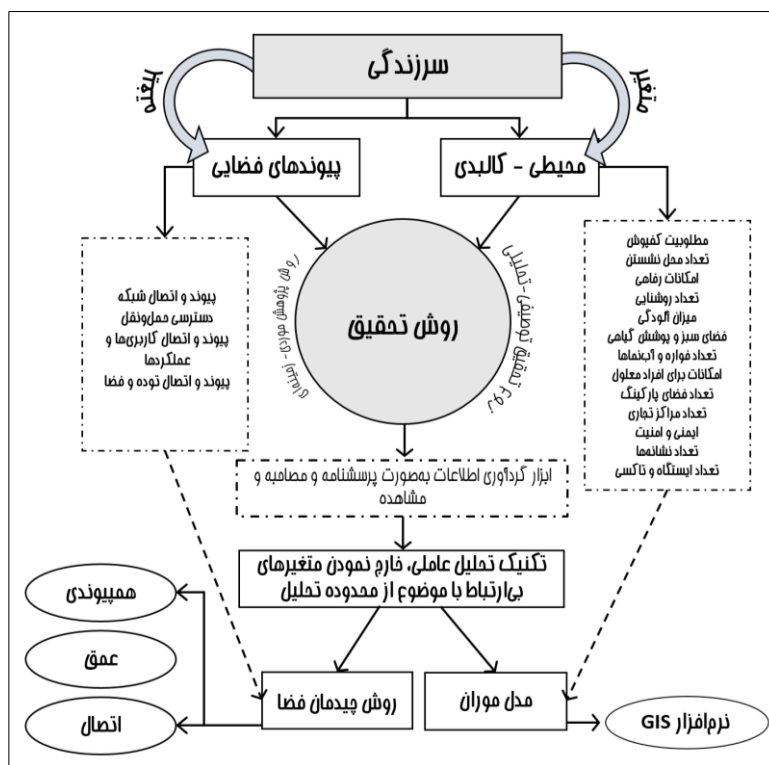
سرزندگی

متغیر

ابعاد

محیطی - کالبدی

پیوندهای فضایی

مطلوبیت کفپوش
تعداد محل نشستن
امکانات رفاهی
تعداد روشنایی
میزان آلودگی
فضای سبز و پوشش گیاهی
تعداد فواره و آبنماها
امکانات برای افراد معلول
تعداد فضای پارکینگ
تعداد مراکز تجاری
ایمنی و امنیت
تعداد نشانه‌ها
تعداد ایستگاه و تاکسی

پیوند و اتصال شبکه
دسترسی حمل‌ونقل
پیوند و اتصال کاربری‌ها و عملکردها
پیوند و اتصال توده و فضا

روش تحقیق

نوع تحقیق توصیفی-تحلیلی

روش پژوهش موردی-زمینه‌ای

ابزار گردآوری اطلاعات بصورت پرسشنامه و مصاحبه و مشاهده

تکنیک تحلیل عاملی، خارج نمودن متغیرهای بی‌ارتباط با موضوع از محدوده تحلیل

همپیوندی

عمق

اتصال

روش چیدمان فضا

مدل موران

نرم‌افزار GIS